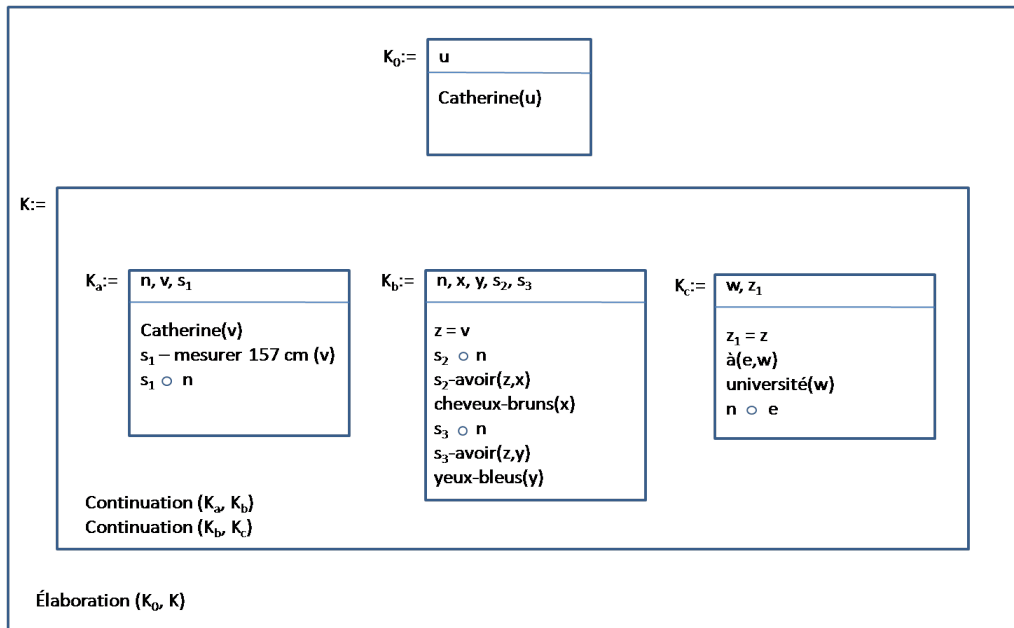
$K_0$:= u

Catherine(u)

K:=

$K_a$:= n, v, $s_1$

Catherine(v)
$s_1$ – mesurer 157 cm (v)
$s_1 \circ$ n

$K_b$:= n, x, y, $s_2$, $s_3$

z = v
$s_2 \circ$ n
$s_2$-avoir(z,x)
cheveux-bruns(x)
$s_3 \circ$ n
$s_3$-avoir(z,y)
yeux-bleus(y)

$K_c$:= w, $z_1$

$z_1$ = z
à(e,w)
université(w)
n $\circ$ e

Continuation ($K_a$, $K_b$)
Continuation ($K_b$, $K_c$)

Élaboration ($K_0$, K)